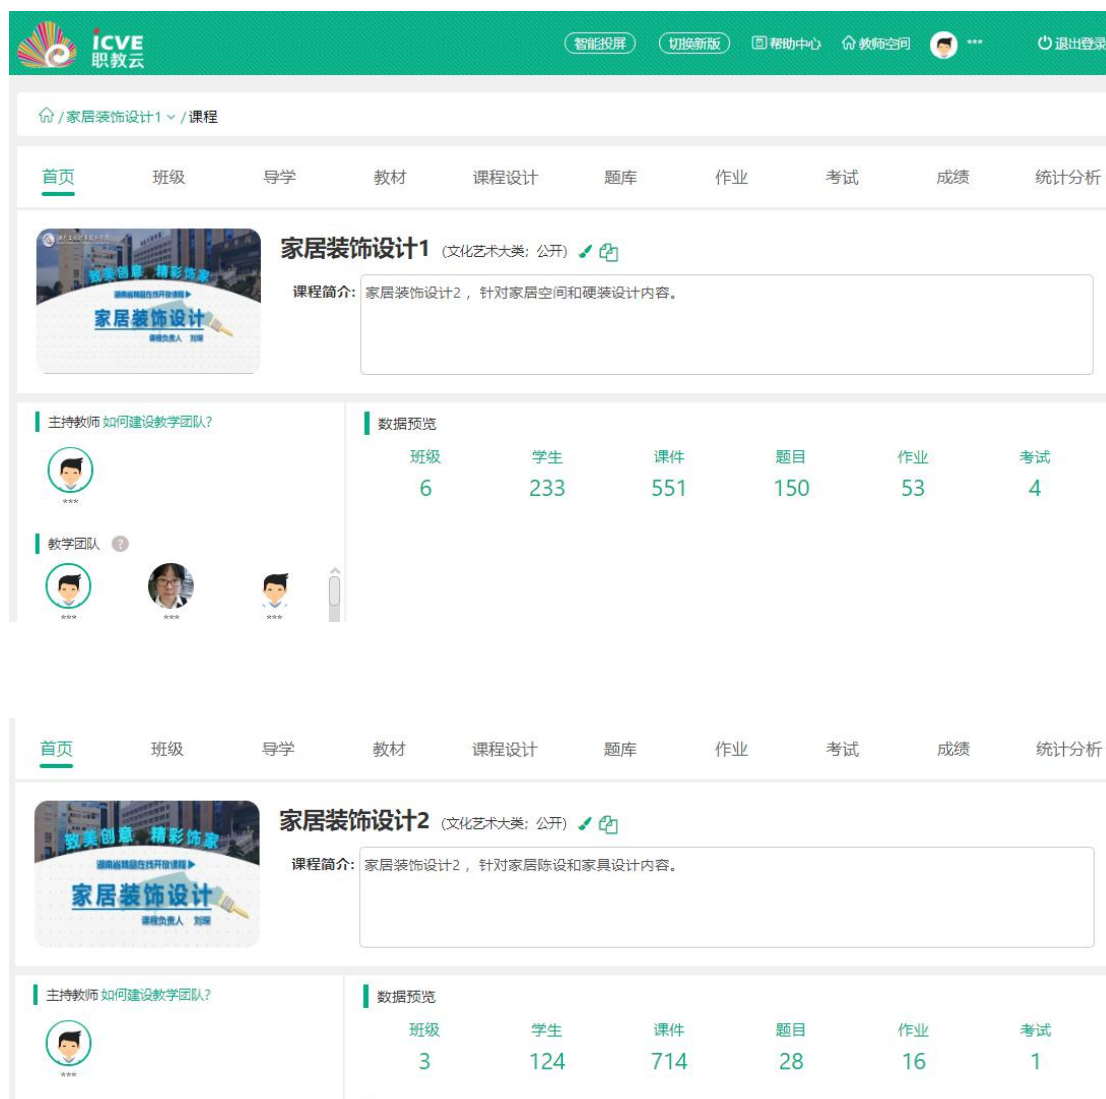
ICVE 职教云

智能投屏 切换新版 帮助中心 教师空间 *** 退出登录

/ 家居装饰设计1 / 课程

首页 班级 导学 教材 课程设计 题库 作业 考试 成绩 统计分析

致美创意 精彩饰家
湖南省精品在线开放课程
家居装饰设计
课程负责人 刘琛

家居装饰设计1 (文化艺术大类; 公开)

课程简介: 家居装饰设计2， 针对家居空间和硬装设计内容。

主持教师 如何建设教学团队?

***

数据预览

| 班级 | 学生 | 课件 | 题目 | 作业 | 考试 |
|---|---|---|---|---|---|
| 6 | 233 | 551 | 150 | 53 | 4 |

教学团队

*** *** ***

首页 班级 导学 教材 课程设计 题库 作业 考试 成绩 统计分析

致美创意 精彩饰家
湖南省精品在线开放课程
家居装饰设计
课程负责人 刘琛

家居装饰设计2 (文化艺术大类; 公开)

课程简介: 家居装饰设计2， 针对家居陈设和家具设计内容。

主持教师 如何建设教学团队?

***

数据预览

| 班级 | 学生 | 课件 | 题目 | 作业 | 考试 |
|---|---|---|---|---|---|
| 3 | 124 | 714 | 28 | 16 | 1 |